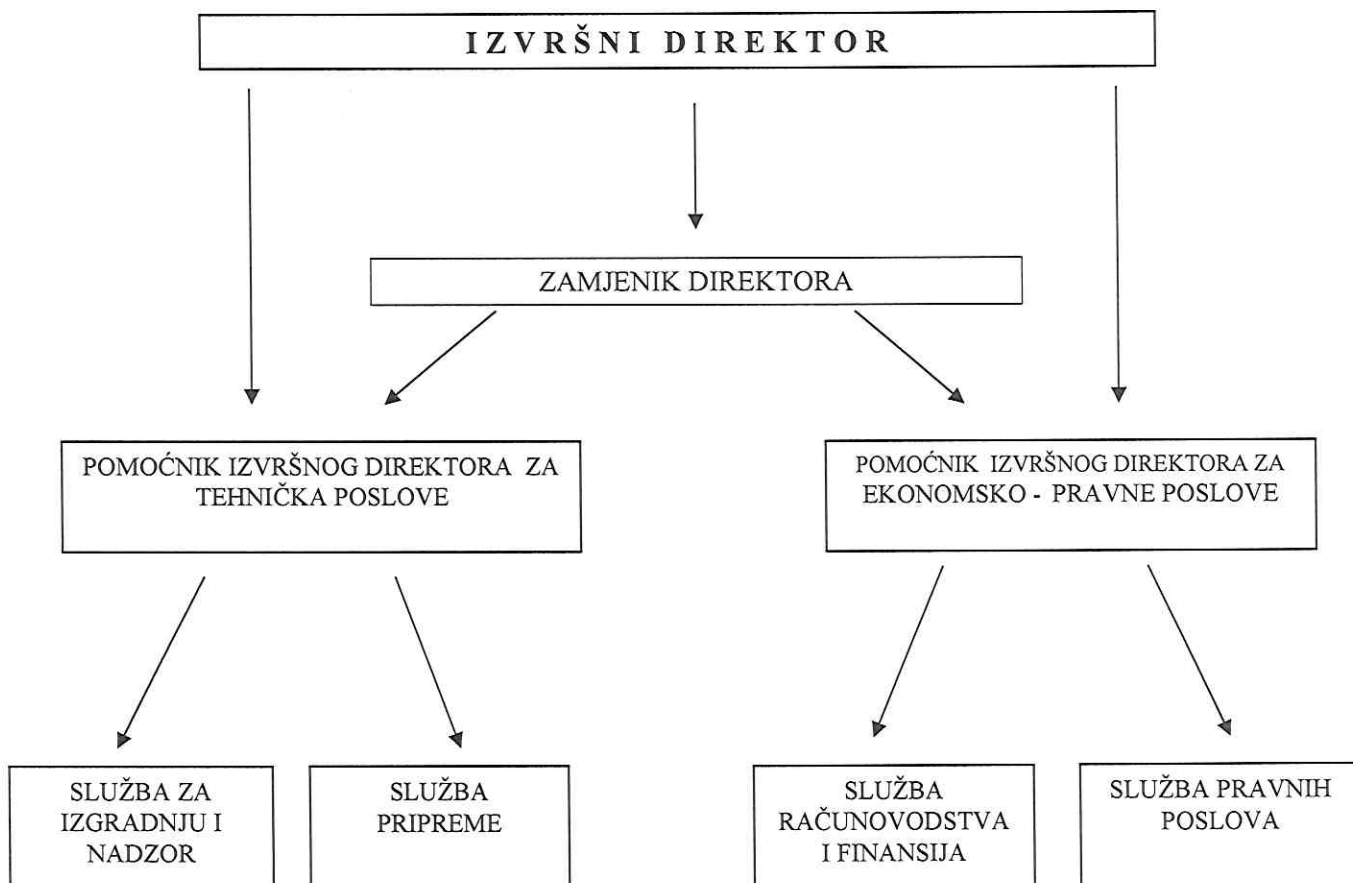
IZVRŠNI DIREKTOR

ZAMJENIK DIREKTORA

POMOĆNIK IZVRŠNOG DIREKTORA ZA TEHNIČKA POSLOVE

POMOĆNIK IZVRŠNOG DIREKTORA ZA EKONOMSKO - PRAVNE POSLOVE

SLUŽBA ZA IZGRADNJU I NADZOR

SLUŽBA PRIPREME

SLUŽBA RAČUNOVODSTVA I FINANSIJA

SLUŽBA PRAVNIH POSLOVA